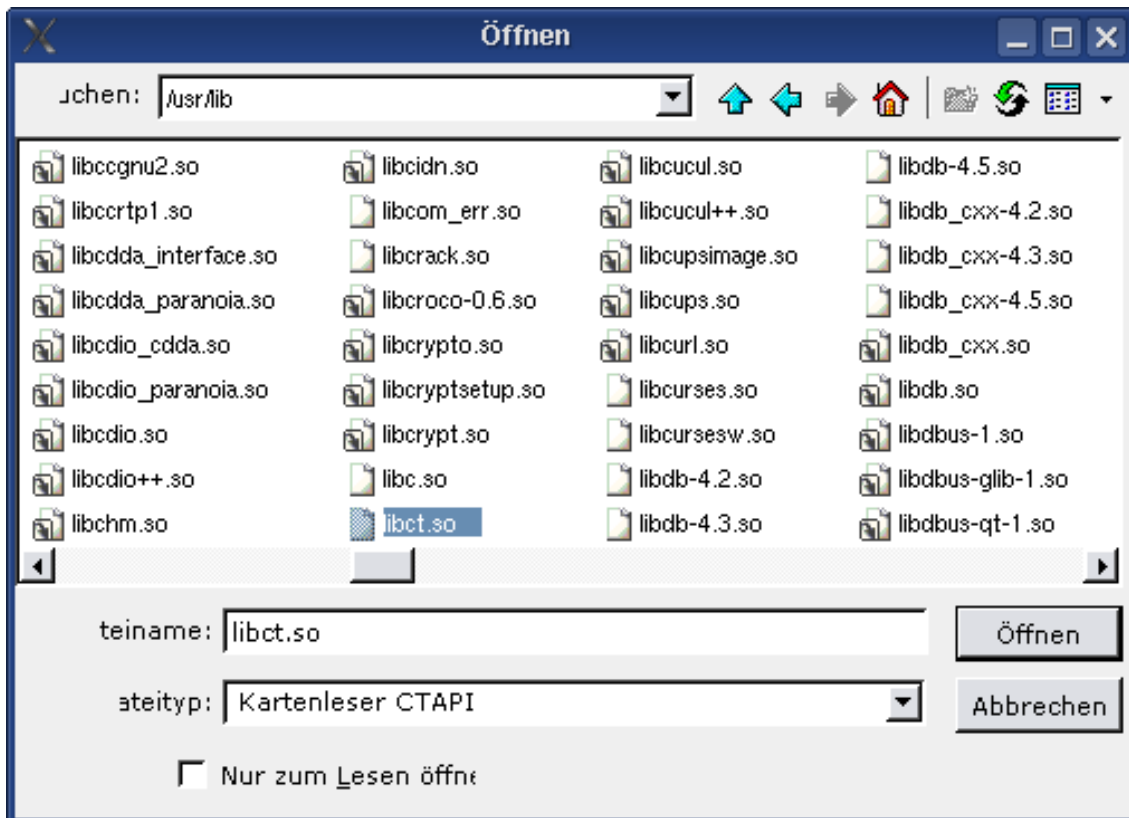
Öffnen

uchen: /usr/lib

libccgnu2.so
libccrtp1.so
libcdda_interface.so
libcdda_paranoia.so
libcdio_cdda.so
libcdio_paranoia.so
libcdio.so
libcdio++.so
libchm.so

libcidn.so
libcom_err.so
libcrack.so
libcroco-0.6.so
libcrypto.so
libcryptsetup.so
libcrypt.so
libc.so
libct.so

libcucul.so
libcucul++.so
libcupsimage.so
libcups.so
libcurl.so
libcurses.so
libcursesw.so
libdb-4.2.so
libdb-4.3.so

libdb-4.5.so
libdb_cxx-4.2.so
libdb_cxx-4.3.so
libdb_cxx-4.5.so
libdb_cxx.so
libdb.so
libdbus-1.so
libdbus-glib-1.so
libdbus-qt-1.so

teiname: libct.so

Öffnen

ateityp: Kartenleser CTAPI

Abbrechen

Nur zum Lesen öffne